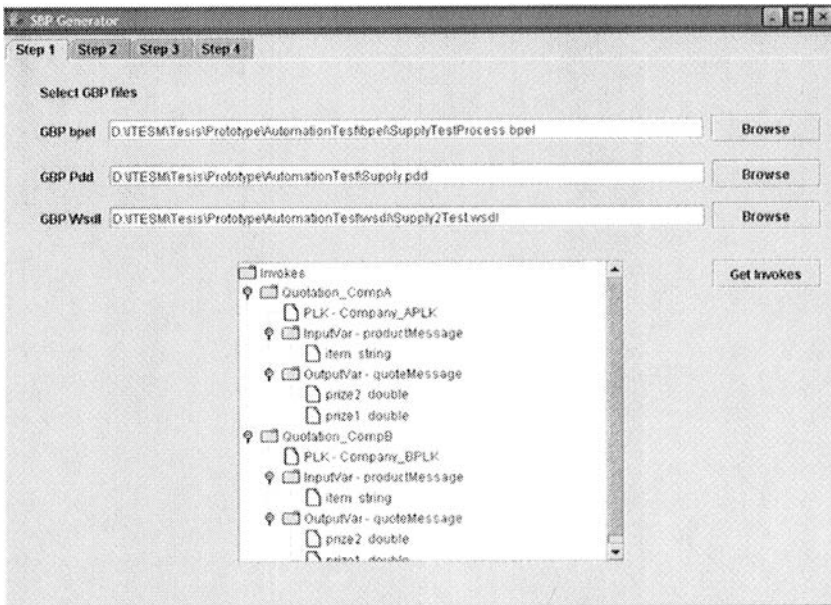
SBP Generator

Step 1 Step 2 Step 3 Step 4

Select GBP files

GBP bpel D:\ITESM\Tesis\Prototype\AutomationTest\bpel\SupplyTestProcess.bpel Browse

GBP Pdd D:\ITESM\Tesis\Prototype\AutomationTest\Supply.pdd Browse

GBP Wsdl D:\ITESM\Tesis\Prototype\AutomationTest\wsdl\Supply2Test.wsdl Browse

Invokes
Quotation_CompA
PLK - Company_APLK
InputVar - productMessage
item string
OutputVar - quoteMessage
prize2 double
prize1 double
Quotation_CompB
PLK - Company_BPLK
InputVar - productMessage
item string
OutputVar - quoteMessage
prize2 double
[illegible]

Get Invokes